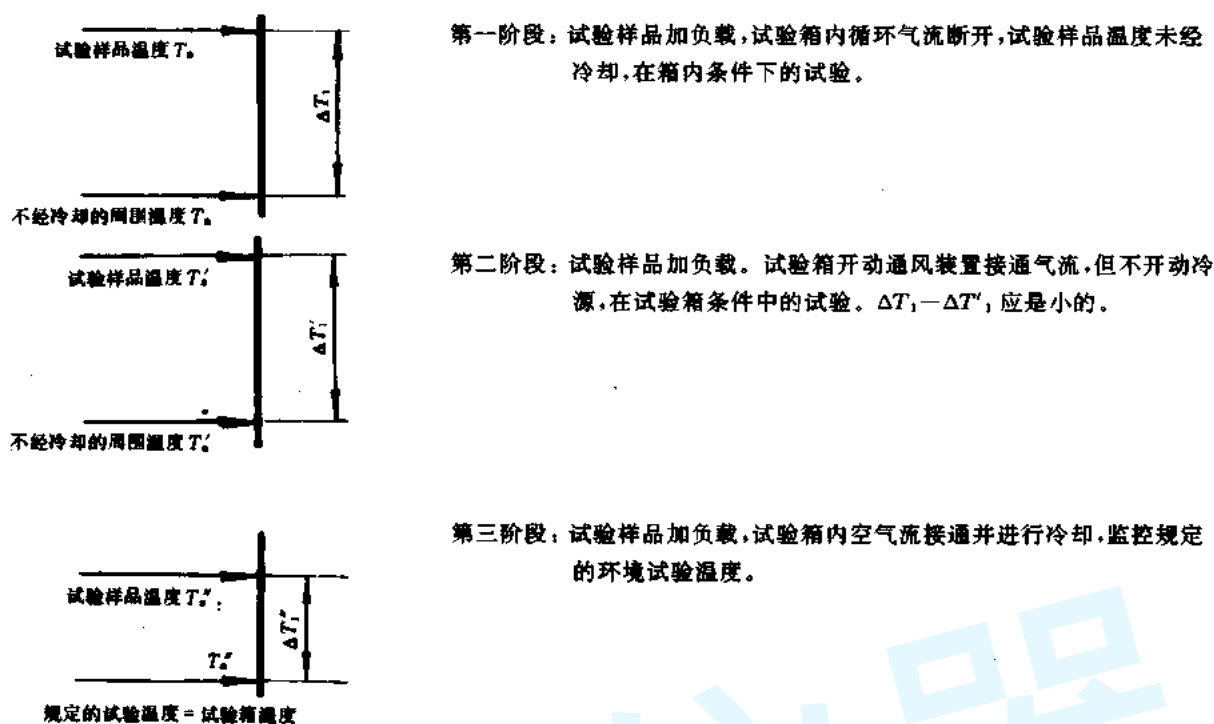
试验样品温度 $T_s$

$\Delta T_1$

不经冷却的周围温度 $T_a$

第一阶段：试验样品加负载，试验箱内循环气流断开，试验样品温度未经冷却，在箱内条件下的试验。

试验样品温度 $T_s'$

$\Delta T_1'$

不经冷却的周围温度 $T_a'$

第二阶段：试验样品加负载。试验箱开动通风装置接通气流，但不开动冷源，在试验箱条件中的试验。$\Delta T_1 - \Delta T'_1$ 应是小的。

试验样品温度 $T_s''$

$\Delta T_1''$

$T_a''$

规定的试验温度 = 试验箱温度

第三阶段：试验样品加负载，试验箱内空气流接通并进行冷却，监控规定的环境试验温度。